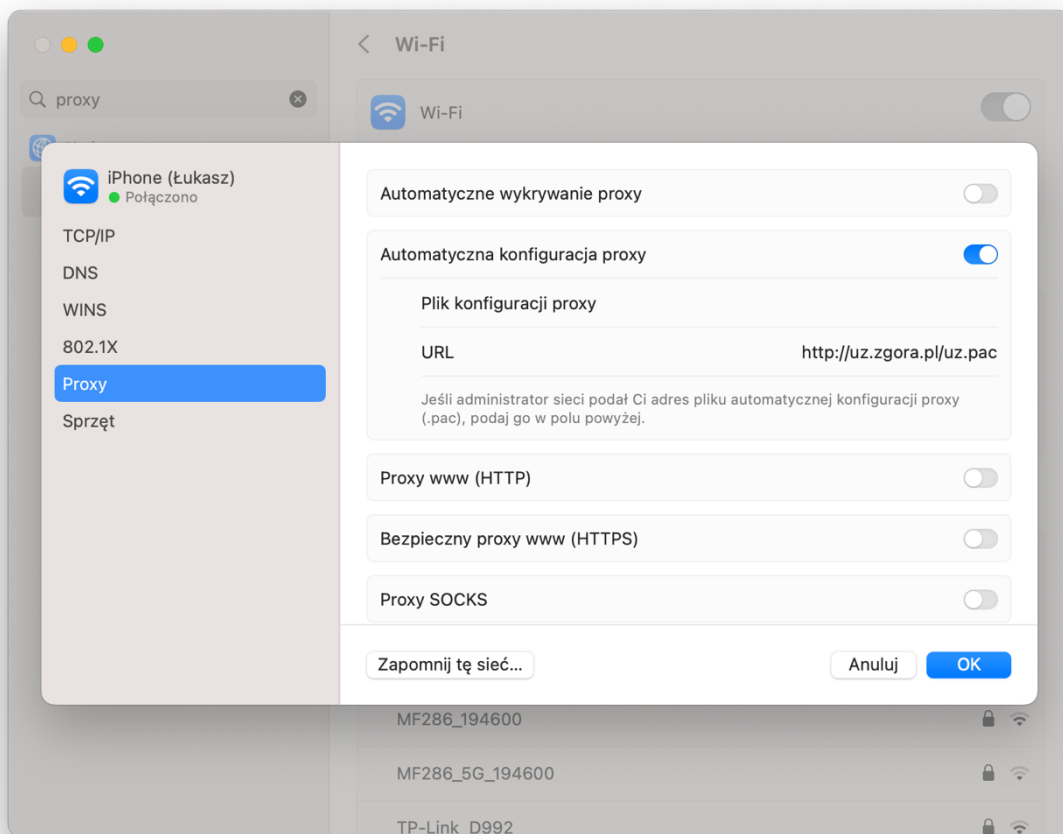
proxy

Wi-Fi

Wi-Fi

iPhone (Łukasz)
Połączono

TCP/IP
DNS
WINS
802.1X
Proxy
Sprzęt

Automatyczne wykrywanie proxy

Automatyczna konfiguracja proxy

Plik konfiguracji proxy

URL http://uz.zgora.pl/uz.pac

Jeśli administrator sieci podał Ci adres pliku automatycznej konfiguracji proxy (.pac), podaj go w polu powyżej.

Proxy www (HTTP)

Bezpieczny proxy www (HTTPS)

Proxy SOCKS

Zapomnij tę sieć...

Anuluj

OK

MF286_194600

MF286_5G_194600

TP-Link_D992